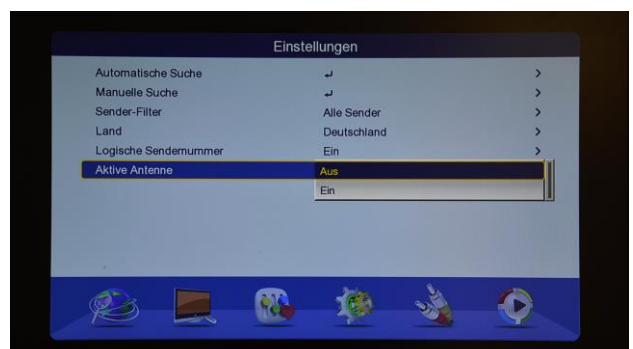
Einstellungen

| | | |
|---|---|---|
| Automatische Suche | ↵ | > |
| Manuelle Suche | ↵ | > |
| Sender-Filter | Alle Sender | > |
| Land | Deutschland | > |
| Logische Sendernummer | Ein | > |
| Aktive Antenne | Aus | |
| | Ein | |